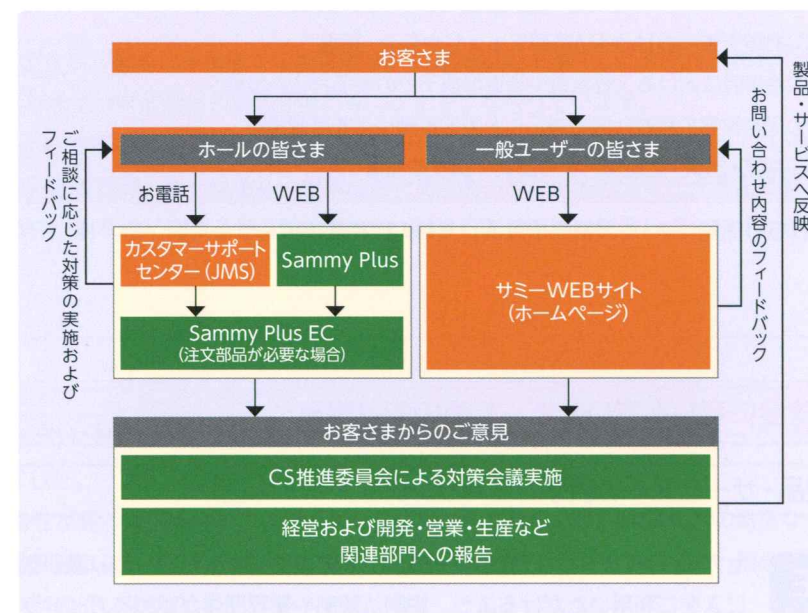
お客さま

ホールの皆さま

一般ユーザーの皆さま

お電話

WEB

WEB

カスタマーサポートセンター（JMS）

Sammy Plus

Sammy Plus EC
（注文部品が必要な場合）

サミーWEBサイト
（ホームページ）

お客さまからのご意見

CS推進委員会による対策会議実施

経営および開発・営業・生産など関連部門への報告

ご相談に応じた対策の実施およびフィードバック

お問い合わせ内容のフィードバック

製品・サービスへ反映